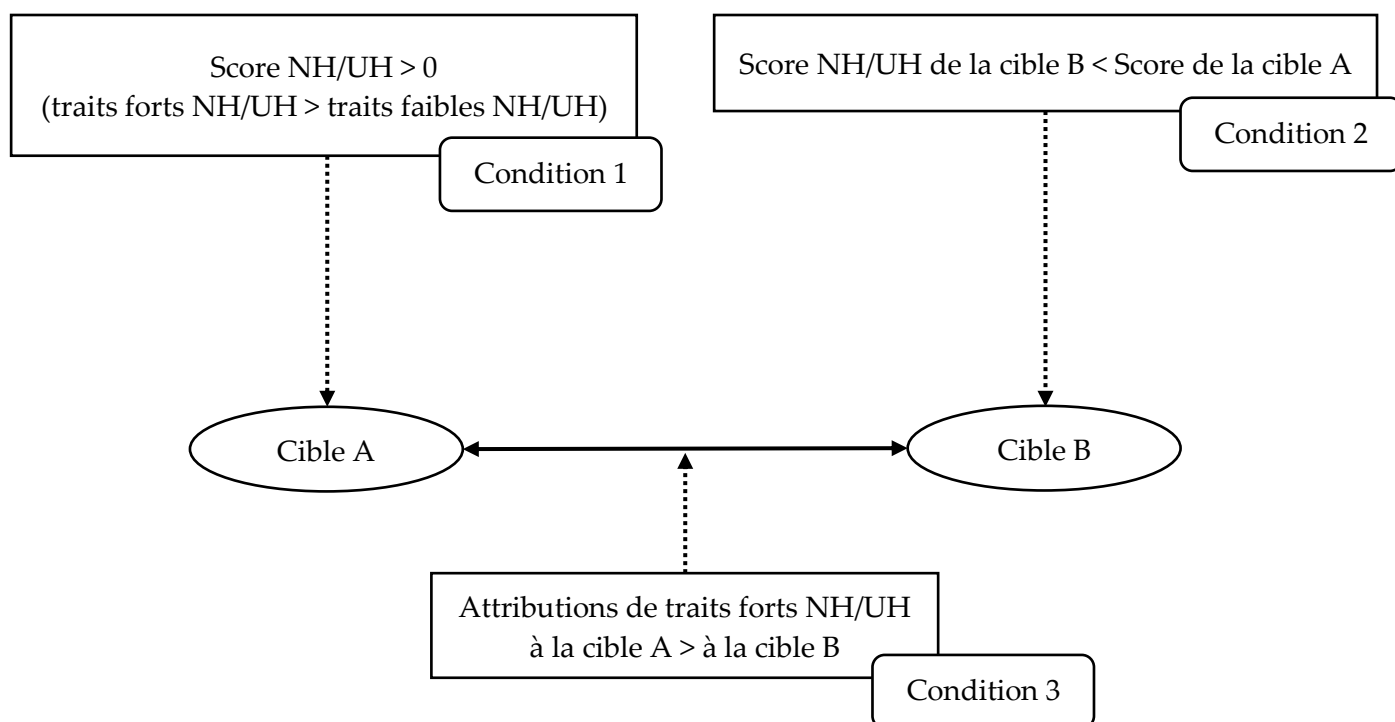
Score NH/UH > 0
(traits forts NH/UH > traits faibles NH/UH)

Condition 1

Score NH/UH de la cible B < Score de la cible A

Condition 2

Cible A

Cible B

Attributions de traits forts NH/UH à la cible A > à la cible B

Condition 3